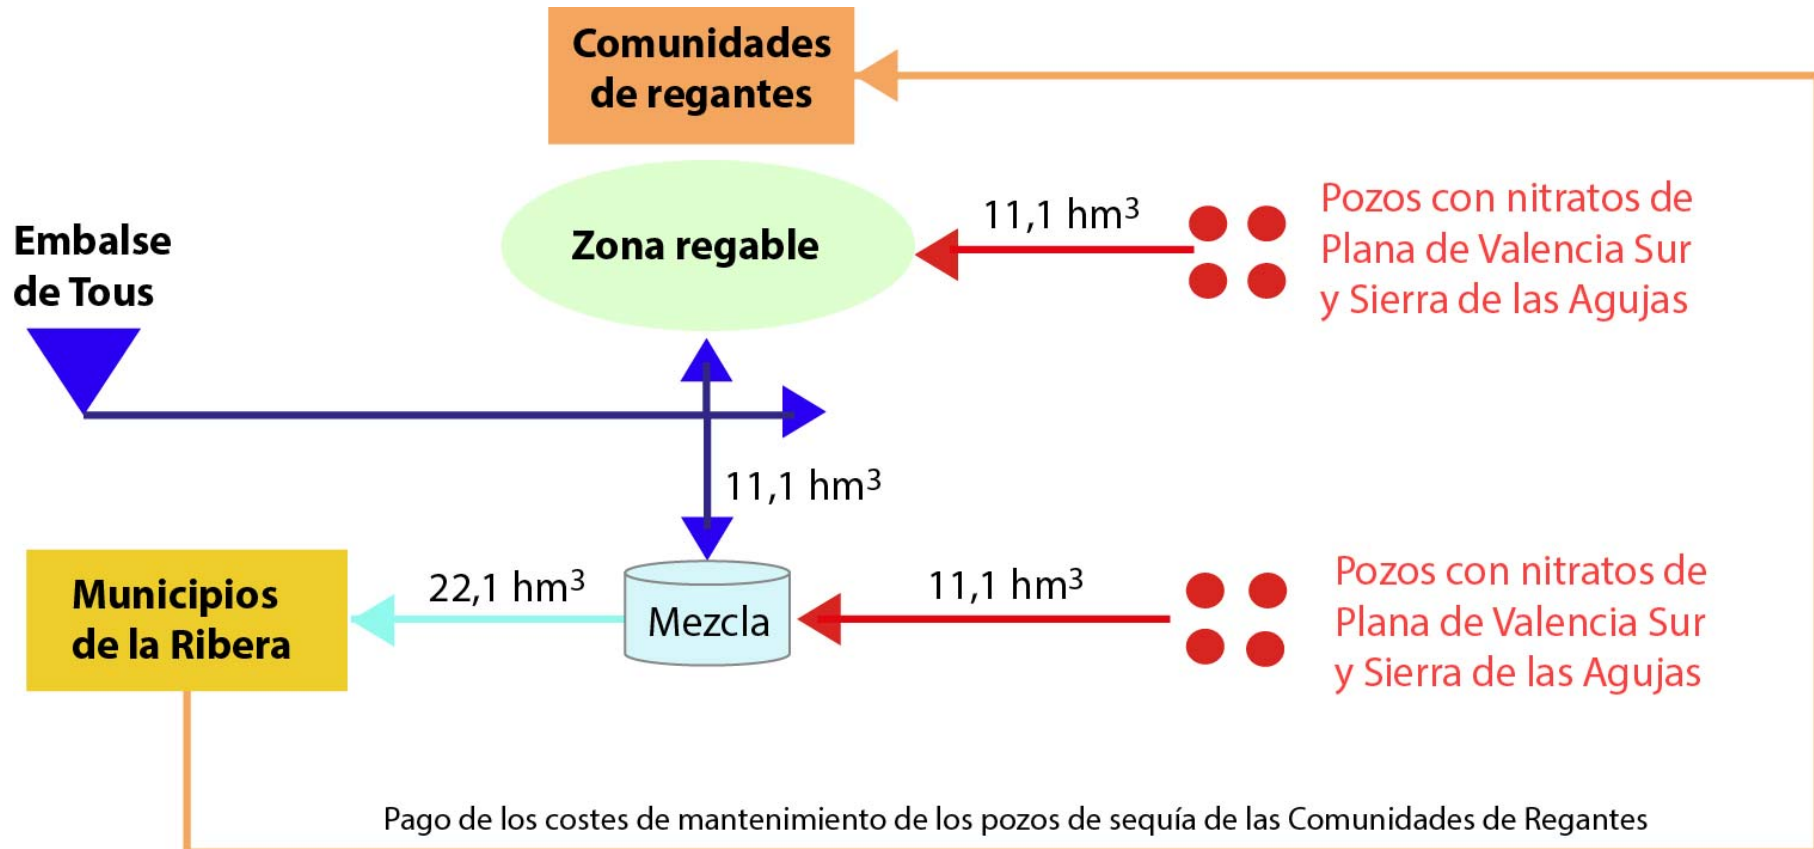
Comunidades de regantes

Embalse de Tous

Zona regable

11,1 $hm^3$

Pozos con nitratos de Plana de Valencia Sur y Sierra de las Agujas

11,1 $hm^3$

Municipios de la Ribera

22,1 $hm^3$

Mezcla

11,1 $hm^3$

Pozos con nitratos de Plana de Valencia Sur y Sierra de las Agujas

Pago de los costes de mantenimiento de los pozos de sequía de las Comunidades de Regantes